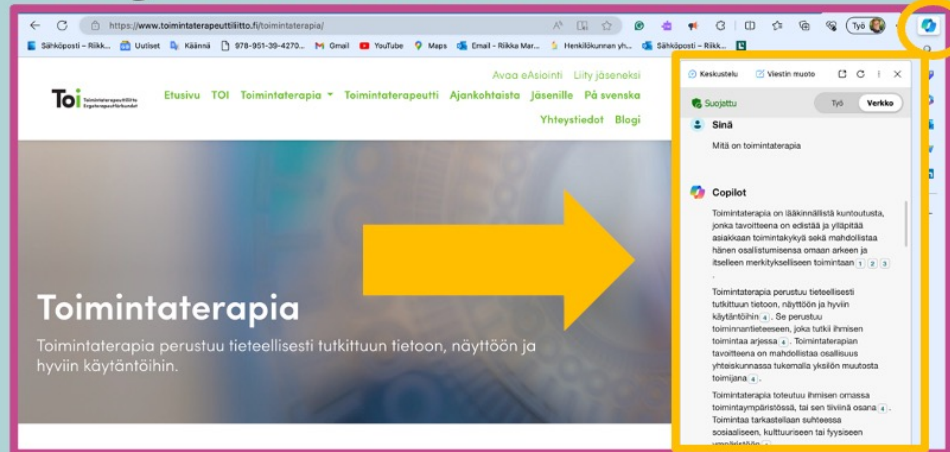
https://www.toimintaterapeuttiliitto.fi/toimintaterapia/

Sähköposti – Riikk... Uutiset Käännä 978-951-39-4270... Gmail YouTube Maps Email - Riikka Mar... Henkilökunnan yh... Sähköposti – Riikk...

Työ

Avaa eAsiointi Liity jäseneksi

Toi Toimintaterapeuttiliitto Ergoterapeutförbundet

Etusivu TOI Toimintaterapia Toimintaterapeutti Ajankohtaista Jäsenille På svenska Yhteystiedot Blogi

Toimintaterapia

Toimintaterapia perustuu tieteellisesti tutkittuun tietoon, näyttöön ja hyviin käytäntöihin.

Keskustelu Viestin muoto

Suojattu Työ Verkko

Sinä

Mitä on toimintaterapia

Copilot

Toimintaterapia on lääkinnällistä kuntoutusta, jonka tavoitteena on edistää ja ylläpitää asiakkaan toimintakykyä sekä mahdollistaa hänen osallistumisensa omaan arkeen ja itselleen merkitykselliseen toimintaan 1 2 3.

Toimintaterapia perustuu tieteellisesti tutkittuun tietoon, näyttöön ja hyviin käytäntöihin 4. Se perustuu toiminnantieteeseen, joka tutkii ihmisen toimintaa arjessa 4. Toimintaterapian tavoitteena on mahdollistaa osallisuus yhteiskunnassa tukemalla yksilön muutosta toimijana 4.

Toimintaterapia toteutuu ihmisen omassa toimintaympäristössä, tai sen tiiviinä osana 4. Toimintaa tarkastellaan suhteessa sosiaaliseen, kulttuuriseen tai fyysiseen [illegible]